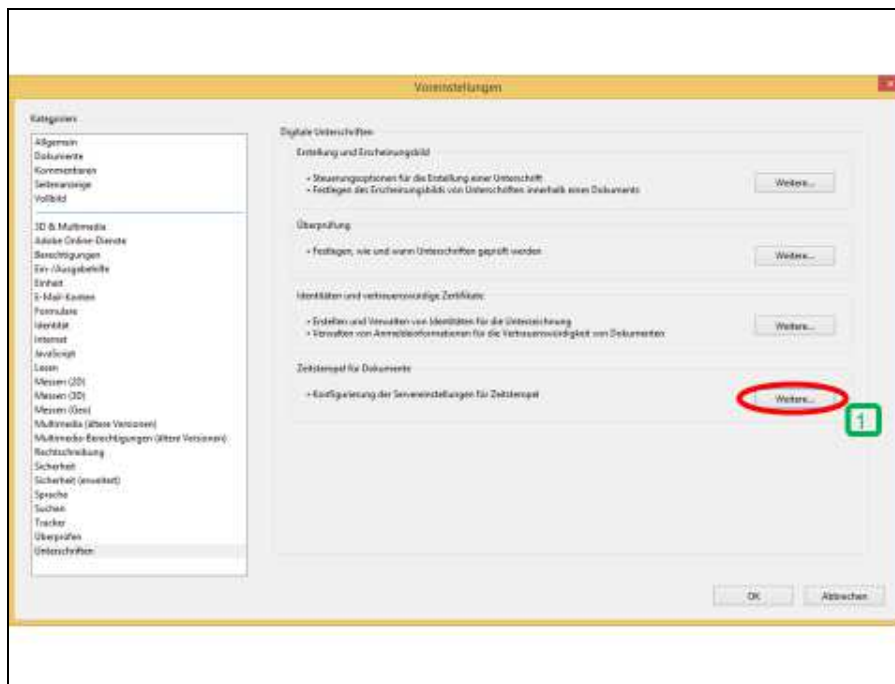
Voreinstellungen

Kategorien:

Allgemein
Dokumente
Kommentieren
Seitenanzeige
Vollbild

3D & Multimedia
Adobe Online-Dienste
Berechtigungen
Ein-/Ausgabehilfe
Einheit
E-Mail-Konten
Formulare
Identität
Internet
JavaScript
Lesen
Messen (2D)
Messen (3D)
Messen (Geo)
Multimedia (ältere Versionen)
Multimedia-Berechtigungen (ältere Versionen)
Rechtschreibung
Sicherheit
Sicherheit (erweitert)
Sprache
Suchen
Tracker
Überprüfen
Unterschriften

Digitale Unterschriften

Erstellung und Erscheinungsbild

• Steuerungsoptionen für die Erstellung einer Unterschrift
• Festlegen des Erscheinungsbilds von Unterschriften innerhalb eines Dokuments

Weitere...

Überprüfung

• Festlegen, wie und wann Unterschriften geprüft werden

Weitere...

Identitäten und vertrauenswürdige Zertifikate

• Erstellen und Verwalten von Identitäten für die Unterzeichnung
• Verwalten von Anmeldeinformationen für die Vertrauenswürdigkeit von Dokumenten

Weitere...

Zeitstempel für Dokumente

• Konfigurierung der Servereinstellungen für Zeitstempel

Weitere...

1

OK

Abbrechen